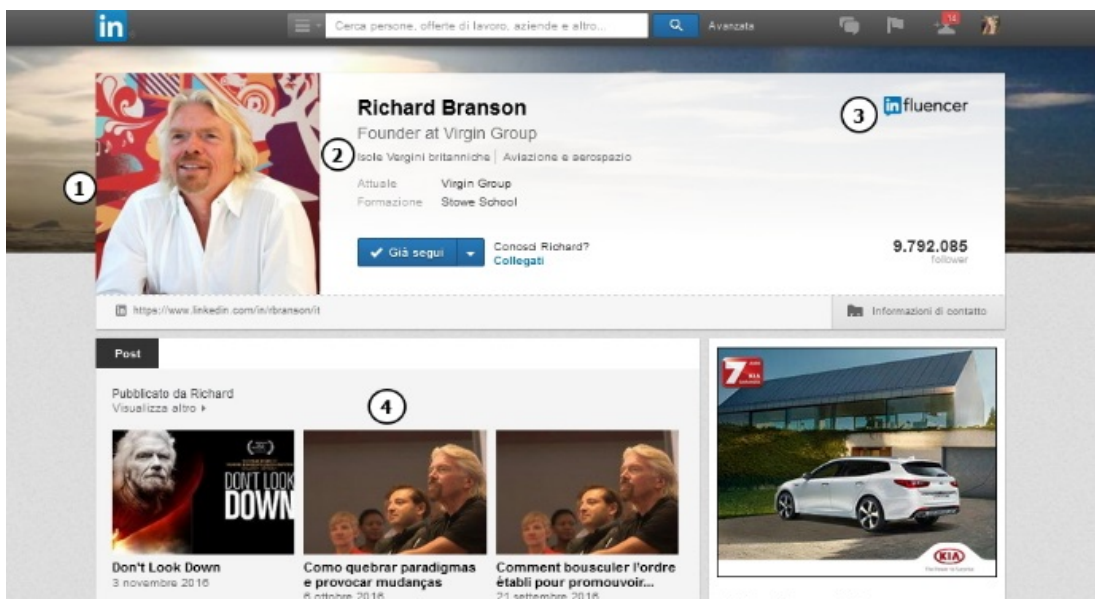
in

Cerca persone, offerte di lavoro, aziende e altro...

Avanzata

14

Richard Branson

Founder at Virgin Group

Isole Vergini britanniche | Aviazione e aerospazio

Attuale Virgin Group

Formazione Stowe School

✔ Già segui

Conosci Richard?
Collegati

9.792.085
follower

in fluencer

1

2

3

https://www.linkedin.com/in/rbranson/it

Informazioni di contatto

Post

Pubblicato da Richard
Visualizza altro ▸

4

DON'T LOOK DOWN

Don't Look Down
3 novembre 2016

Como quebrar paradigmas e provocar mudanças
6 ottobre 2016

Comment bousculer l'ordre établi pour promouvoir...
21 settembre 2016

7 KIA

KIA